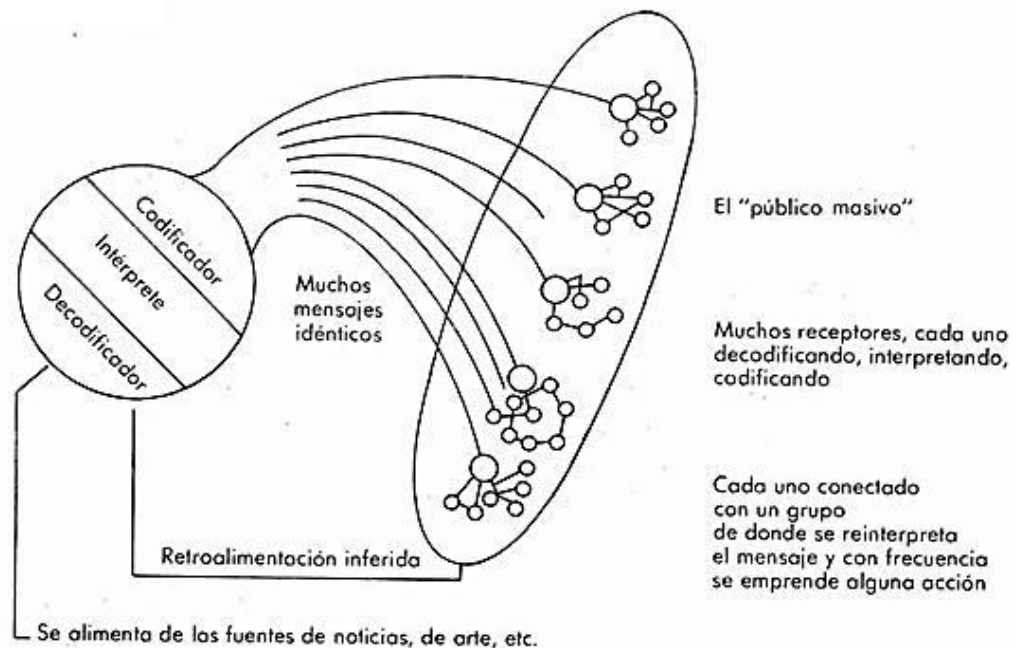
Codificador

Intérprete

Decodificador

Muchos mensajes idénticos

El "público masivo"

Muchos receptores, cada uno decodificando, interpretando, codificando

Cada uno conectado con un grupo de donde se reinterpreta el mensaje y con frecuencia se emprende alguna acción

Retroalimentación inferida

Se alimenta de las fuentes de noticias, de arte, etc.